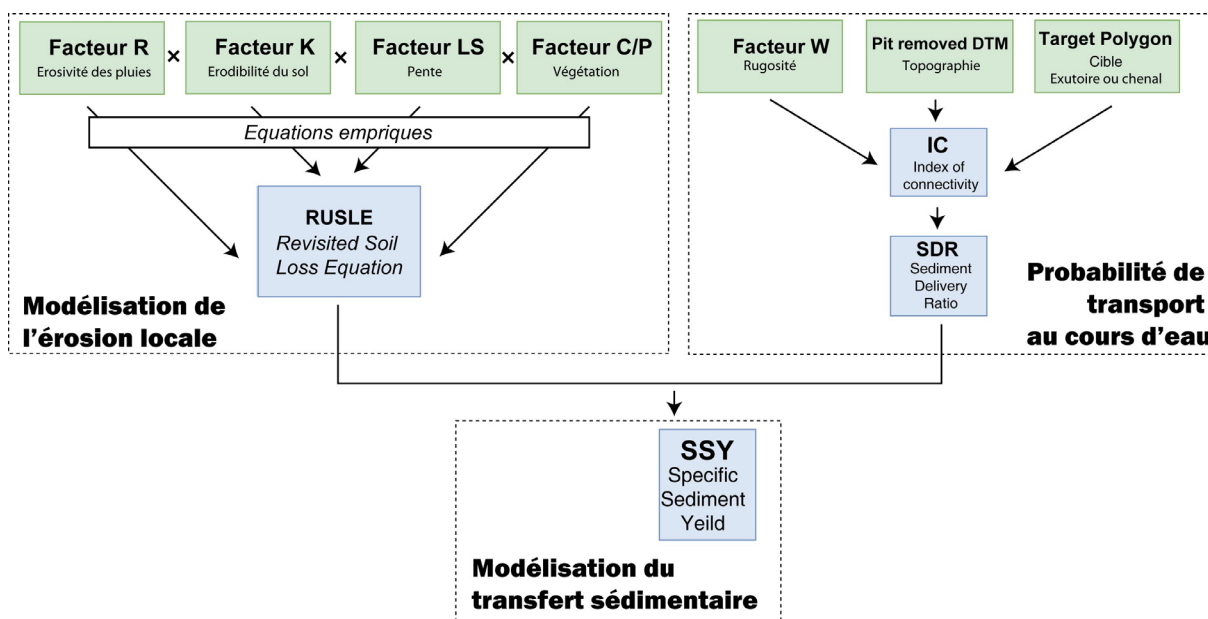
Facteur R
Erosivité des pluies

×

Facteur K
Erodibilité du sol

×

Facteur LS
Pente

×

Facteur C/P
Végétation

Equations empriques

RUSLE
Revisited Soil Loss Equation

Modélisation de l'érosion locale

Facteur W
Rugosité

Pit removed DTM
Topographie

Target Polygon
Cible
Exutoire ou chenal

IC
Index of connectivity

SDR
Sediment Delivery Ratio

Probabilité de transport au cours d'eau

SSY
Specific Sediment Yeild

Modélisation du transfert sédimentaire